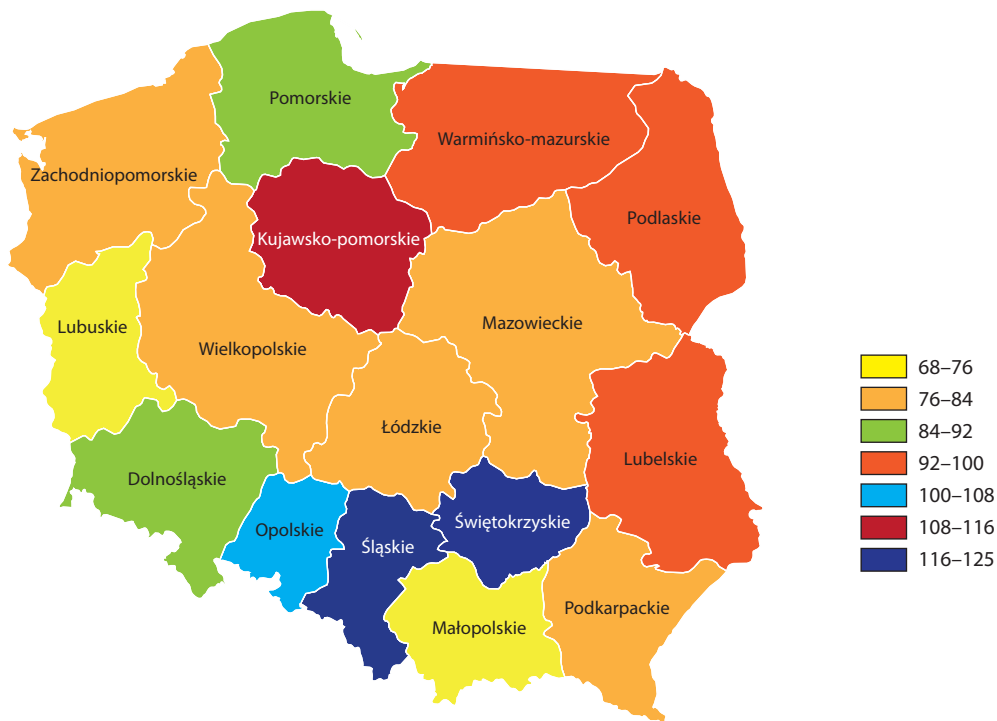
Pomorskie
Zachodniopomorskie
Warmińsko-mazurskie
Kujawsko-pomorskie
Podlaskie
Lubuskie
Wielkopolskie
Mazowieckie
Łódzkie
Lubelskie
Dolnośląskie
Opolskie
Śląskie
Świętokrzyskie
Małopolskie
Podkarpackie

68–76
76–84
84–92
92–100
100–108
108–116
116–125